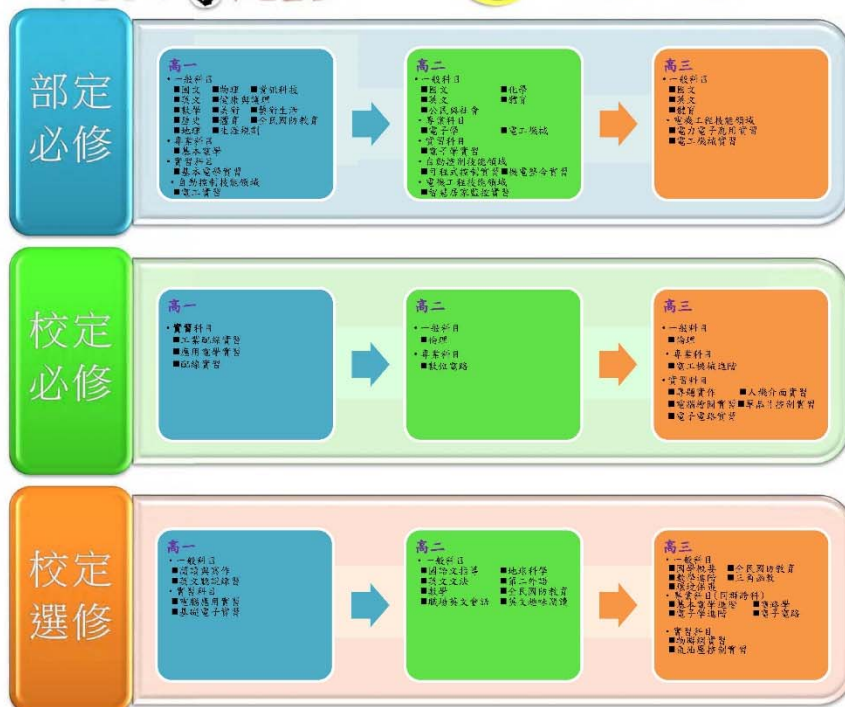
部定必修

高一
• 一般科目
■國文 ■物理 ■資訊科技
■英文 ■健康與護理
■數學 ■美術 ■藝術生活
■歷史 ■體育 ■全民國防教育
■地理 ■生涯規劃
• 專業科目
■基本電學
• 實習科目
■基本電學實習
• 自動控制技能領域
■電工實習

高二
• 一般科目
■國文 ■化學
■英文 ■體育
■公民與社會
• 專業科目
■電子學 ■電工機械
• 實習科目
■電子學實習
• 自動控制技能領域
■可程式控制實習 ■機電整合實習
• 電機工程技能領域
■智慧居家監控實習

高三
• 一般科目
■國文
■英文
■體育
• 電機工程技能領域
■電力電子應用實習
■電工機械實習

校定必修

高一
• 實習科目
■工業配線實習
■應用電學實習
■低壓實習

高二
• 一般科目
■倫理
• 專業科目
■數位邏輯

高三
• 一般科目
■倫理
• 專業科目
■電工機械進階
• 實習科目
■專題實作 ■人機介面實習
■電機控制實習 ■單晶片控制實習
■電子電路實習

校定選修

高一
• 一般科目
■閱讀與寫作
■英文聽說練習
• 實習科目
■電腦應用實習
■基礎電子實習

高二
• 一般科目
■國學文選 ■地球科學
■英文文法 ■第二外語
■數學 ■全民國防教育
■職場英文會話 ■英文趣味閱讀

高三
• 一般科目
■國學概要 ■全民國防教育
■數學進階 ■三角函數
■英語練習
• 專業科目(同類跨科)
■基本電學進階 ■電路學
■電子學進階 ■電子電路
• 實習科目
■物聯網實習
■氣油壓控制實習